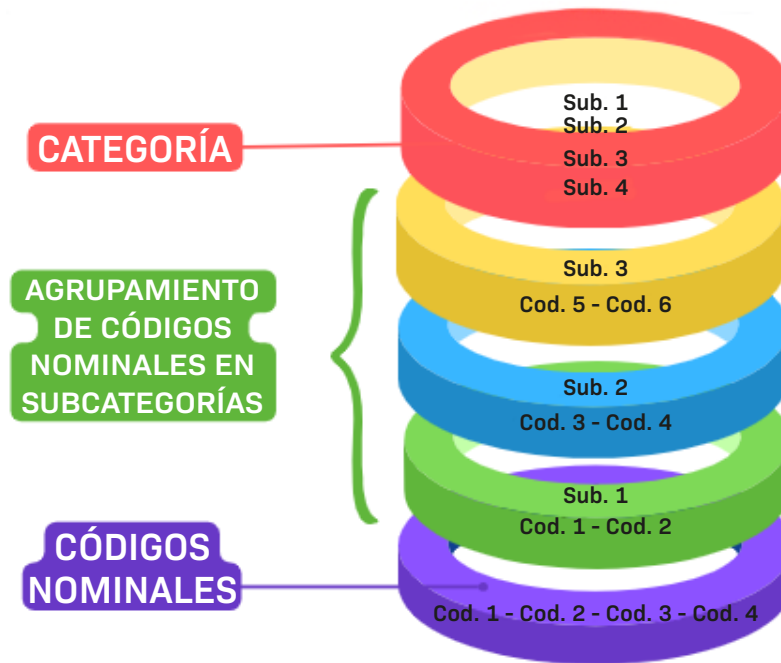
CATEGORÍA

Sub. 1
Sub. 2
Sub. 3
Sub. 4

AGRUPAMIENTO DE CÓDIGOS NOMINALES EN SUBCATEGORÍAS

Sub. 3
Cod. 5 - Cod. 6

Sub. 2
Cod. 3 - Cod. 4

Sub. 1
Cod. 1 - Cod. 2

CÓDIGOS NOMINALES

Cod. 1 - Cod. 2 - Cod. 3 - Cod. 4